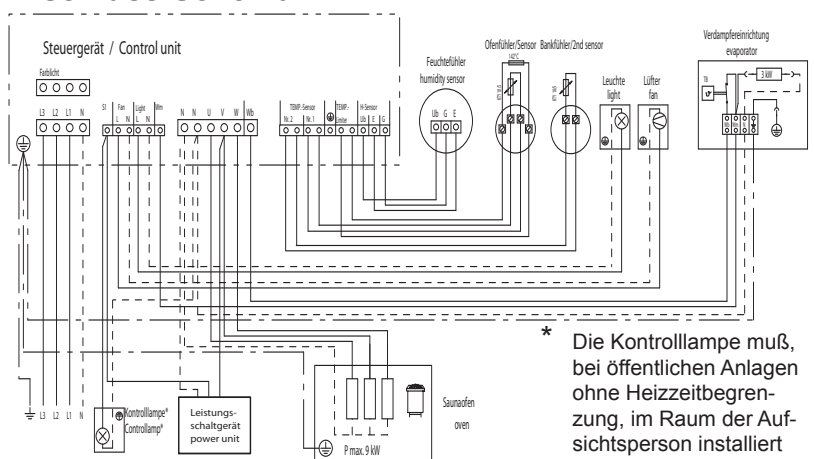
Steuergerät / Control unit

Farblicht

L3 L2 L1 N

S1 Fan L N Light L N Wm

N N U V W Wb

TEMP.-Sensor Nr. 2 Nr. 1 TEMP.-Limiter H-Sensor Ub E G

Feuchtefühler humidity sensor

Ub G E

Ofenfühler/Sensor

142°C

Bankfühler/2nd sensor

Leuchte light

Lüfter fan

Verdampfereinrichtung evaporator

TB

3 kW

L3 L2 L1 N

Kontrolllampe* Controllamp*

Leistungs-schaltgerät power unit

P max. 9 kW

Saunaofen oven

* Die Kontrolllampe muß, bei öffentlichen Anlagen ohne Heizzeitbegrenzung, im Raum der Aufsichtsperson installiert